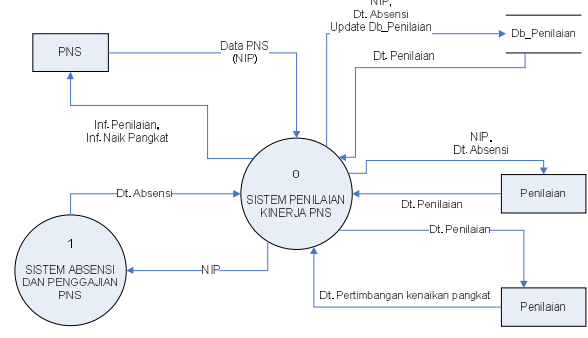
NIP,
Dt. Absensi
Update Db_Penilaian

Db_Penilaian

PNS

Data PNS
(NIP)

Dt. Penilaian

Inf. Penilaian,
Inf. Naik Pangkat

0

SISTEM PENILAIAN
KINERJA PNS

NIP,
Dt. Absensi

Penilaian

Dt. Penilaian

Dt. Absensi

1

SISTEM ABSENSI
DAN PENGGAJIAN
PNS

NIP

Dt. Penilaian

Dt. Pertimbangan kenaikan pangkat

Penilaian